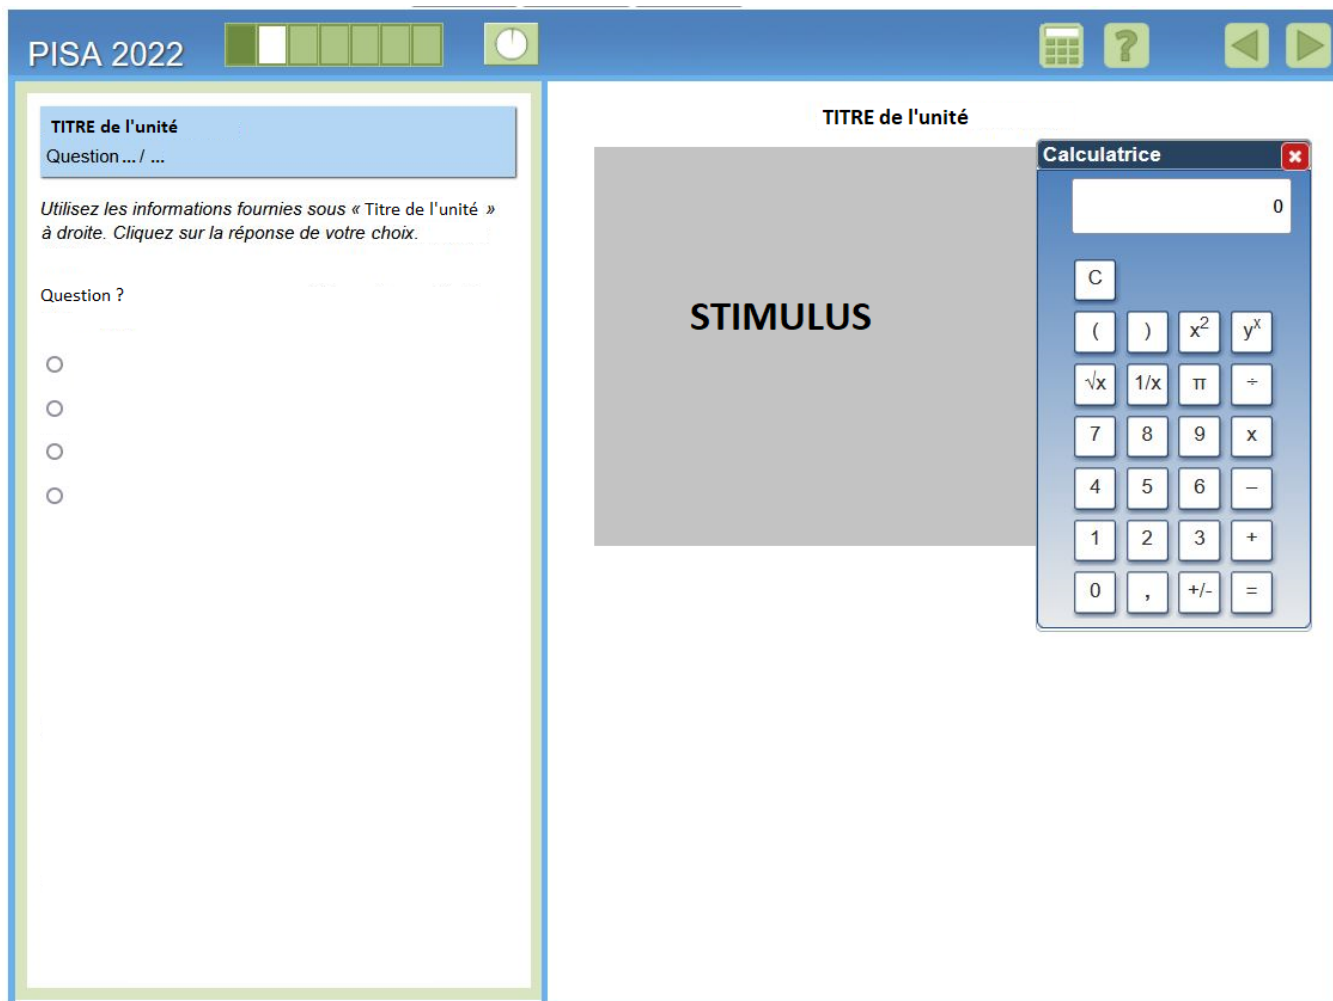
PISA 2022

TITRE de l'unité
Question ... / ...

Utilisez les informations fournies sous « Titre de l'unité » à droite. Cliquez sur la réponse de votre choix.

Question ?

TITRE de l'unité

STIMULUS

Calculatrice

0

C
( ) $x^2$ $y^x$
√x 1/x π ÷
7 8 9 x
4 5 6 –
1 2 3 +
0 , +/- =